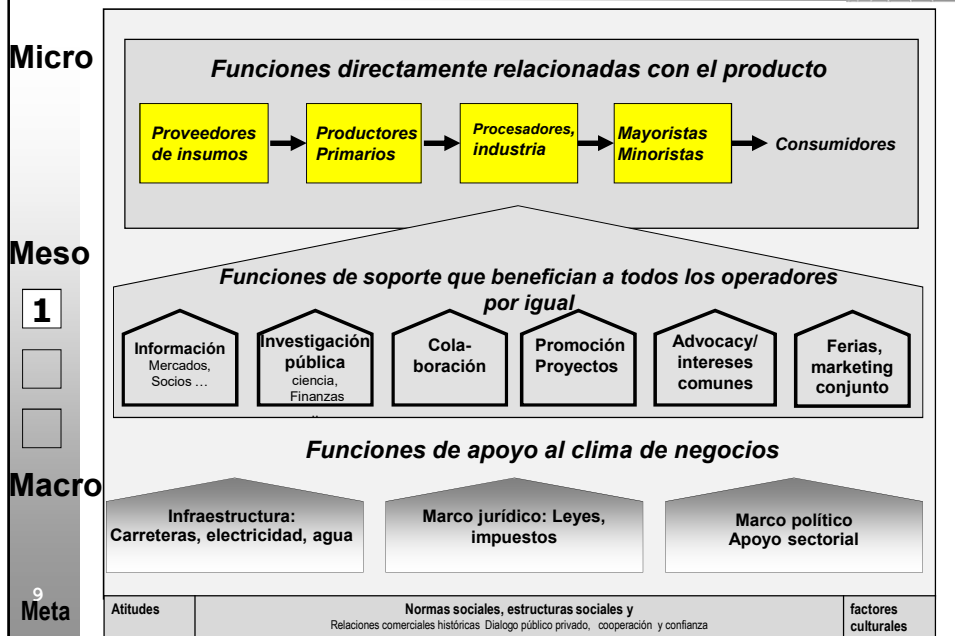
Micro

Funciones directamente relacionadas con el producto

Proveedores de insumos

Productores Primarios

Procesadores, industria

Mayoristas Minoristas

Consumidores

Meso

1

Funciones de soporte que benefician a todos los operadores por igual

Información
Mercados, Socios …

Investigación pública
ciencia, Finanzas

Colaboración

Promoción Proyectos

Advocacy/ intereses comunes

Ferias, marketing conjunto

Funciones de apoyo al clima de negocios

Macro

Infraestructura: Carreteras, electricidad, agua

Marco jurídico: Leyes, impuestos

Marco político Apoyo sectorial

9

Meta

| Atitudes | Normas sociales, estructuras sociales y<br>Relaciones comerciales históricas Dialogo público privado, cooperación y confianza | factores culturales |
|---|---|---|